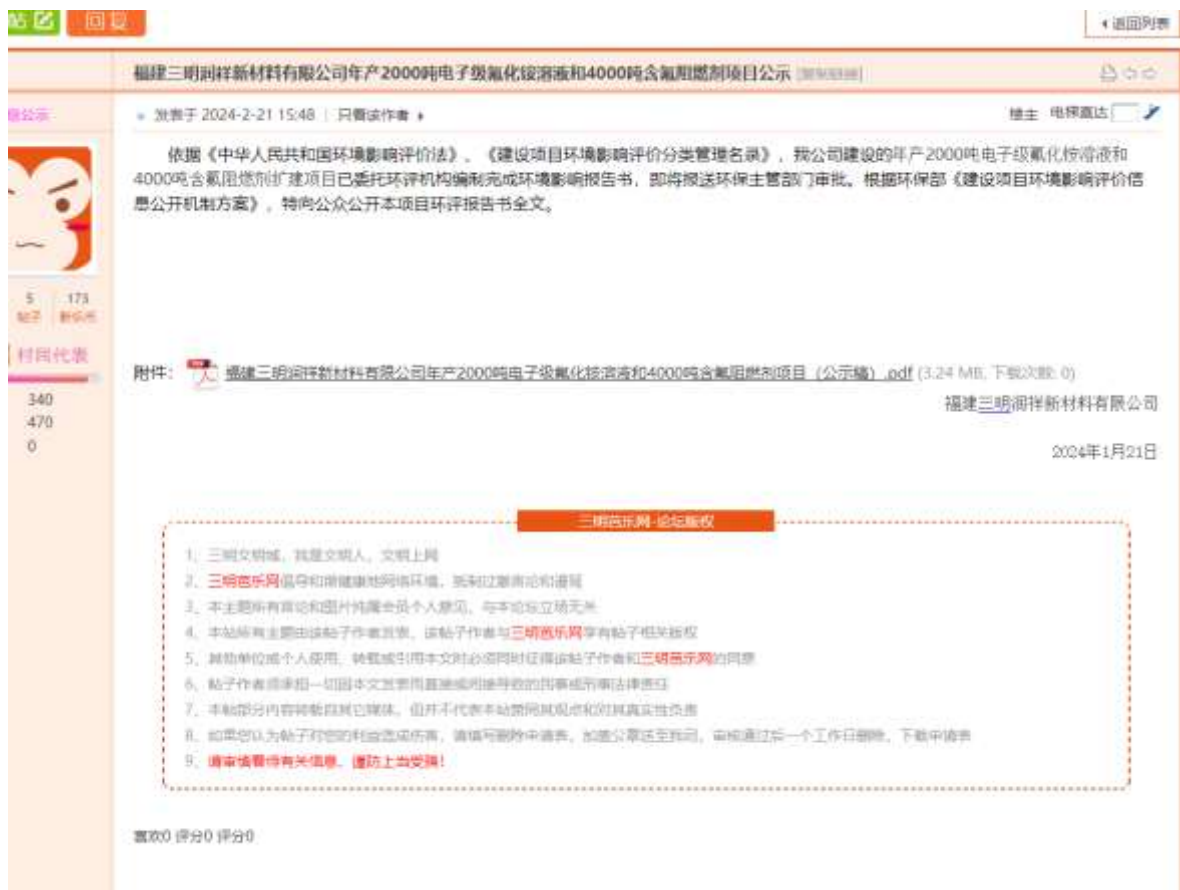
帖 回复

返回列表

福建三明润祥新材料有限公司年产2000吨电子级氟化铵溶液和4000吨含氟阻燃剂项目公示 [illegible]

公示

发表于 2024-2-21 15:48 | 只看该作者

楼主 电梯直达

依据《中华人民共和国环境影响评价法》、《建设项目环境影响评价分类管理名录》，我公司建设的年产2000吨电子级氟化铵溶液和4000吨含氟阻燃剂扩建项目已委托环评机构编制完成环境影响报告书，即将报送环保主管部门审批。根据环保部《建设项目环境影响评价信息公开机制方案》，特向公众公开本项目环评报告书全文。

5 帖子 173 新乐币

村民代表

340
470
0

附件： 福建三明润祥新材料有限公司年产2000吨电子级氟化铵溶液和4000吨含氟阻燃剂项目（公示稿）.pdf (3.24 MB, 下载次数: 0)

福建三明润祥新材料有限公司

2024年1月21日

三明医乐网-论坛版权

1、三明文明城，我是文明人，文明上网
2、三明医乐网倡导和谐健康的网络环境，抵制过激言论和谩骂
3、本主题所有言论和图片纯属会员个人意见，与本论坛立场无关
4、本站所有主题由该帖子作者发表，该帖子作者与三明医乐网享有帖子相关版权
5、其他单位或个人使用、转载或引用本文时必须同时征得该帖子作者和三明医乐网的同意
6、帖子作者须承担一切因本文发表而直接或间接导致的民事或刑事法律责任
7、本帖部分内容转载自其它媒体，但并不代表本站赞同其观点和对其真实性负责
8、如果您认为帖子对您的利益造成伤害，请填写删帖申请表，加盖公章送至我司，审核通过后一个工作日删除，下载申请表
9、请审慎看待有关信息，谨防上当受骗！

喜欢0 评分0 评分0